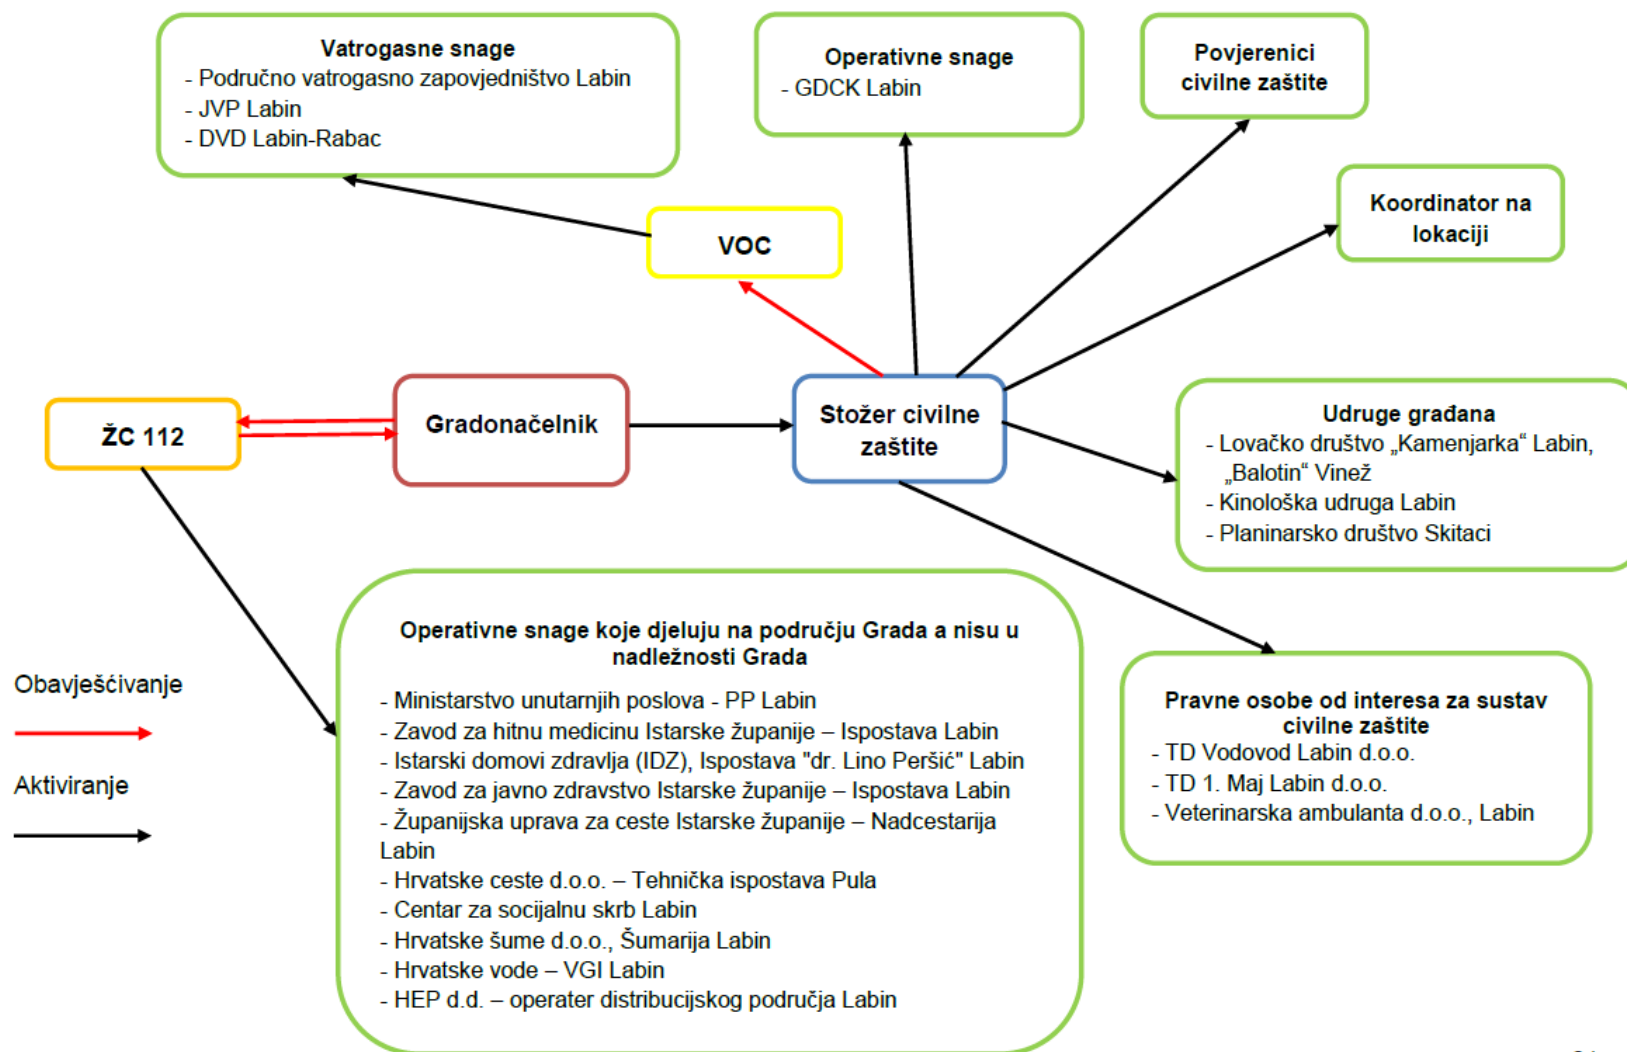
Vatrogasne snage
- Područno vatrogasno zapovjedništvo Labin
- JVP Labin
- DVD Labin-Rabac

Operativne snage
- GDCK Labin

Povjerenici civilne zaštite

Koordinator na lokaciji

VOC

ŽC 112

Gradonačelnik

Stožer civilne zaštite

Udruge građana
- Lovačko društvo „Kamenjarka“ Labin, „Balotin“ Vinež
- Kinološka udruga Labin
- Planinarsko društvo Skitaci

Operativne snage koje djeluju na području Grada a nisu u nadležnosti Grada
- Ministarstvo unutarnjih poslova - PP Labin
- Zavod za hitnu medicinu Istarske županije – Ispostava Labin
- Istarski domovi zdravlja (IDZ), Ispostava "dr. Lino Peršić" Labin
- Zavod za javno zdravstvo Istarske županije – Ispostava Labin
- Županijska uprava za ceste Istarske županije – Nadcestarija Labin
- Hrvatske ceste d.o.o. – Tehnička ispostava Pula
- Centar za socijalnu skrb Labin
- Hrvatske šume d.o.o., Šumarija Labin
- Hrvatske vode – VGI Labin
- HEP d.d. – operater distribucijskog područja Labin

Pravne osobe od interesa za sustav civilne zaštite
- TD Vodovod Labin d.o.o.
- TD 1. Maj Labin d.o.o.
- Veterinarska ambulanta d.o.o., Labin

Obavješćivanje

Aktiviranje